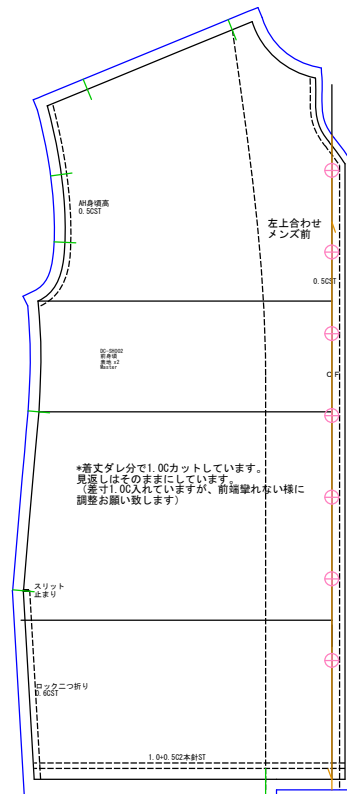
AH身頃高
0.5CST

左上合わせ
メンズ前

0.5CST

OC-DN002
前身頃
表地 x2
Master

C.F

*着丈ダレ分で1.0Cカットしています。
見返しはそのままにしています。
（差寸1.0C入れていますが、前端撃れない様に
調整お願い致します）

スリット
止まり

ロックニつ折り
0.6CST

1.0+0.5C2本針ST